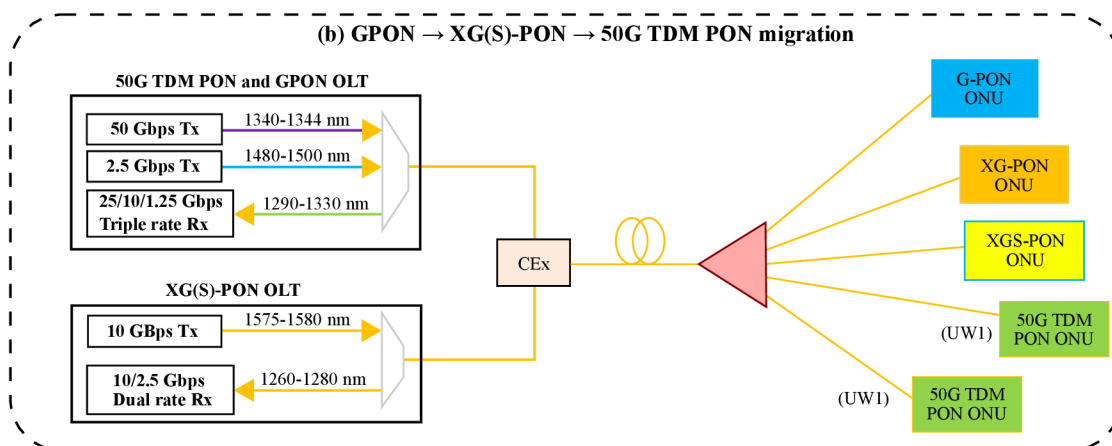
(b) GPON → XG(S)-PON → 50G TDM PON migration

50G TDM PON and GPON OLT

50 Gbps Tx

1340-1344 nm

2.5 Gbps Tx

1480-1500 nm

25/10/1.25 Gbps Triple rate Rx

1290-1330 nm

XG(S)-PON OLT

10 GBps Tx

1575-1580 nm

10/2.5 Gbps Dual rate Rx

1260-1280 nm

CEx

G-PON ONU

XG-PON ONU

XGS-PON ONU

(UW1)

50G TDM PON ONU

(UW1)

50G TDM PON ONU